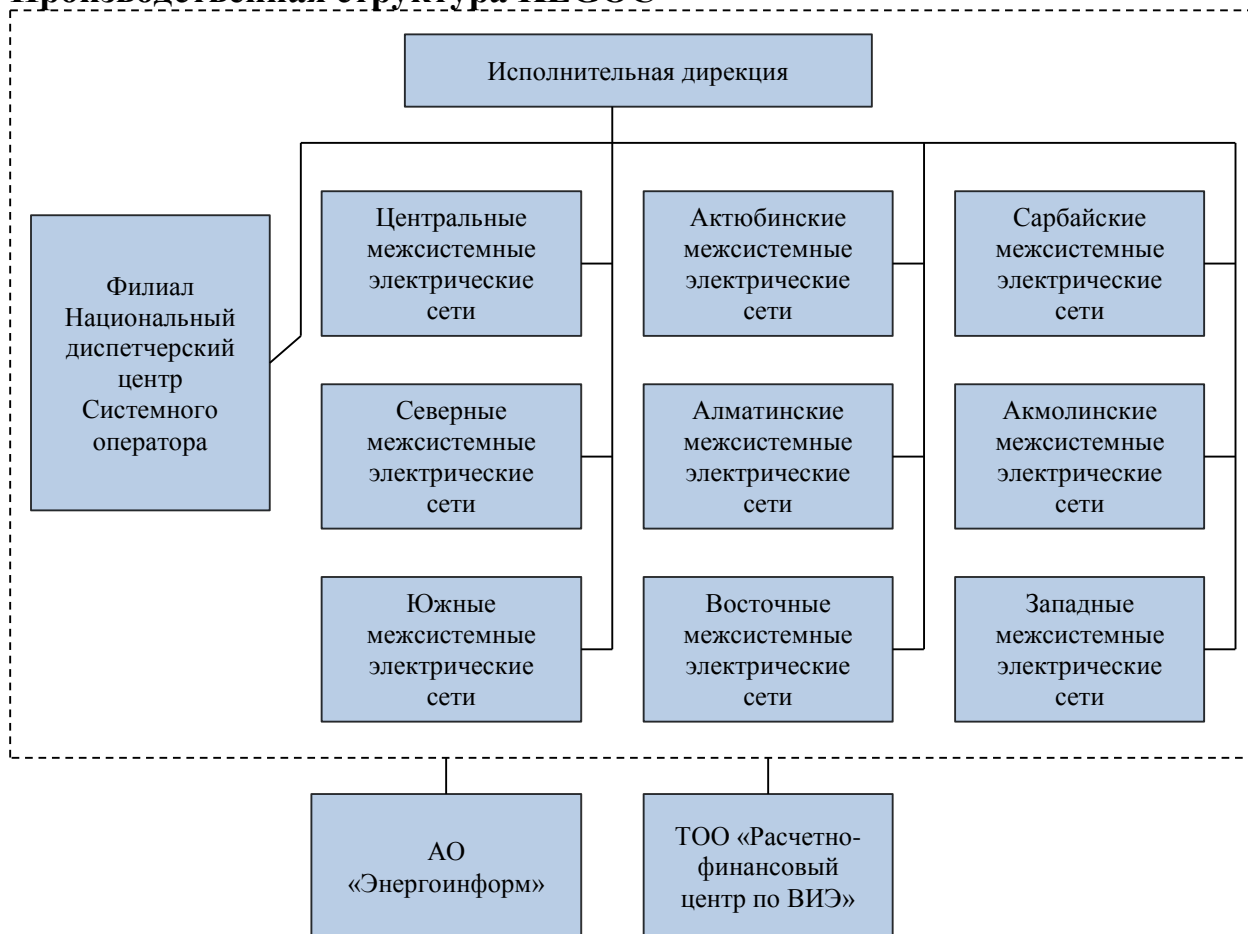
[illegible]

Исполнительная дирекция

Филиал Национальный диспетчерский центр Системного оператора

Центральные межсистемные электрические сети

Северные межсистемные электрические сети

Южные межсистемные электрические сети

Актюбинские межсистемные электрические сети

Алматинские межсистемные электрические сети

Восточные межсистемные электрические сети

Сарбайские межсистемные электрические сети

Акмолинские межсистемные электрические сети

Западные межсистемные электрические сети

АО «Энергоинформ»

ТОО «Расчетно-финансовый центр по ВИЭ»